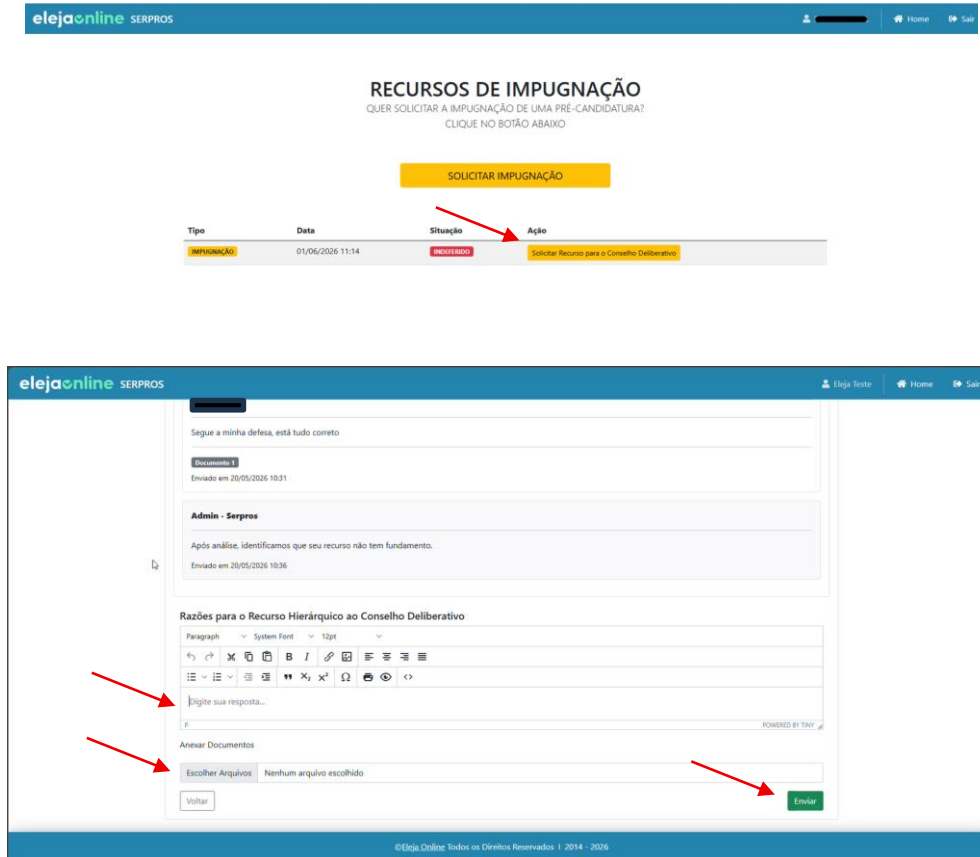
elejaonline SERPROS

Home Sair

RECURSOS DE IMPUGNAÇÃO
QUER SOLICITAR A IMPUGNAÇÃO DE UMA PRÉ-CANDIDATURA?
CLIQUE NO BOTÃO ABAIXO

SOLICITAR IMPUGNAÇÃO

| Tipo | Data | Situação | Ação |
|---|---|---|---|
| IMPUGNAÇÃO | 01/06/2026 11:14 | INDEFERIDO | Solicitar Recurso para o Conselho Deliberativo |

elejaonline SERPROS

Eleja Teste Home Sair

Segue a minha defesa, está tudo correto

Documento 1

Enviado em 20/05/2026 10:31

Admin - Serpros

Após análise, identificamos que seu recurso não tem fundamento.

Enviado em 20/05/2026 10:36

Razões para o Recurso Hierárquico ao Conselho Deliberativo

Paragraph System Font 12pt

Digite sua resposta...

P POWERED BY TINY

Anexar Documentos

Escolher Arquivos Nenhum arquivo escolhido

Voltar

Enviar

©Eleja Online Todos os Direitos Reservados | 2014 - 2026